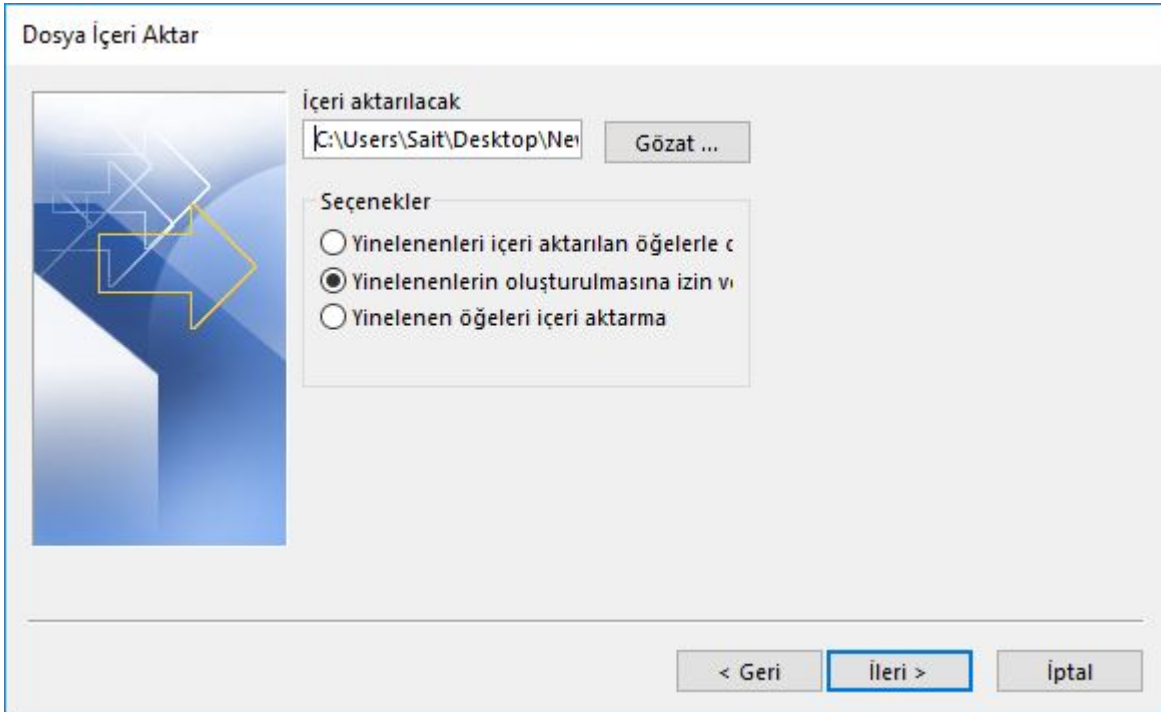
Dosya İçeri Aktar

İçeri aktarılacak

C:\Users\Sait\Desktop\Ne

Gözat ...

Seçenekler

Yinelenenleri içeri aktarılan öğelerle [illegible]

Yinelenenlerin oluşturulmasına izin v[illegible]

Yinelenen öğeleri içeri aktarma

< Geri

İleri >

İptal